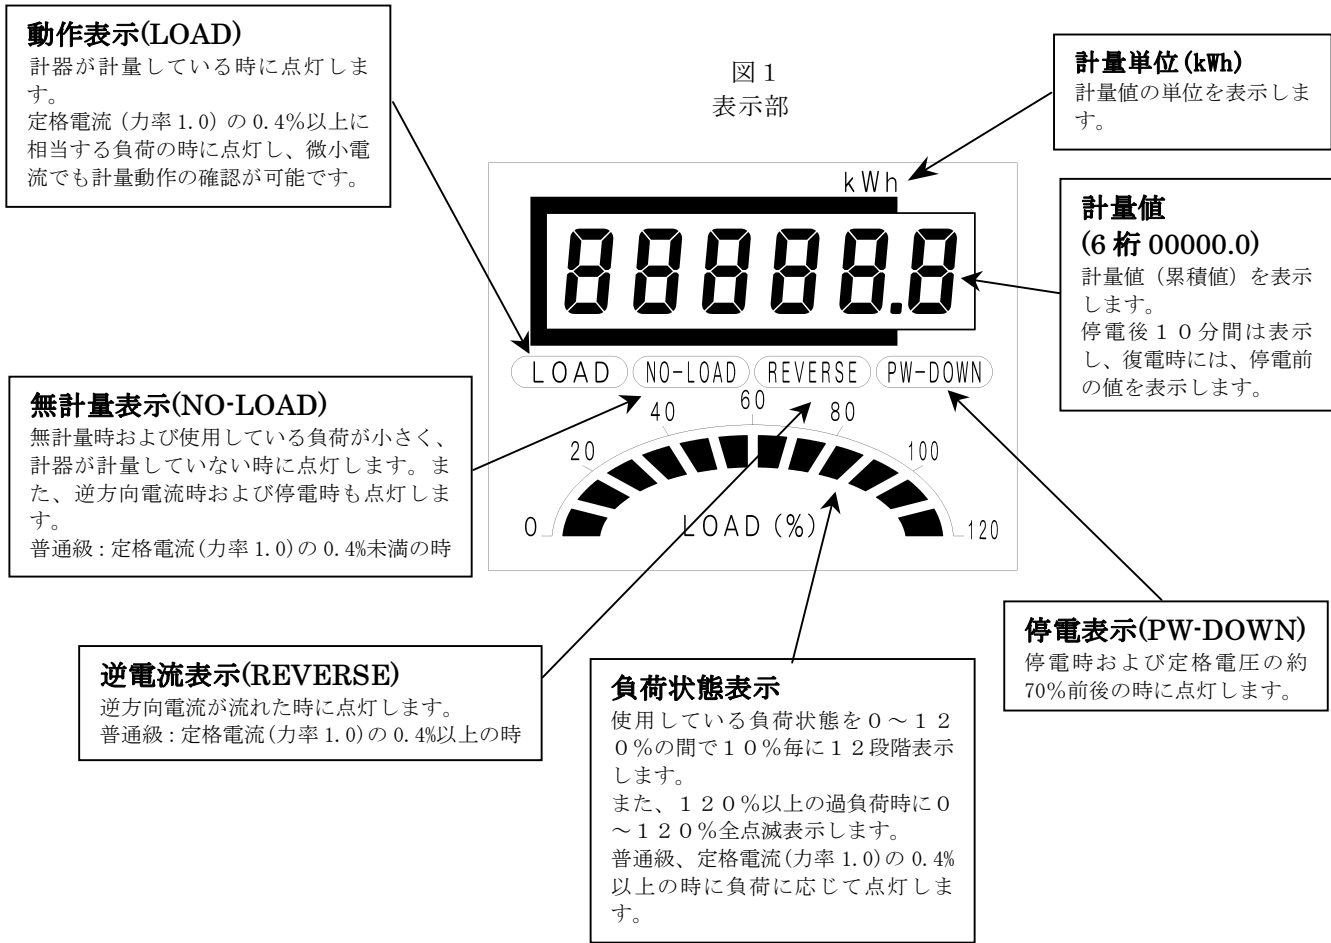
動作表示(LOAD)
計器が計量している時に点灯します。
定格電流（力率 1.0）の 0.4%以上に相当する負荷の時に点灯し、微小電流でも計量動作の確認が可能です。

図 1
表示部

計量単位(kWh)
計量値の単位を表示します。

kWh

88888.8

計量値
(6 桁 00000.0)
計量値（累積値）を表示します。
停電後１０分間は表示し、復電時には、停電前の値を表示します。

LOAD NO-LOAD REVERSE PW-DOWN

無計量表示(NO-LOAD)
無計量時および使用している負荷が小さく、計器が計量していない時に点灯します。また、逆方向電流時および停電時も点灯します。
普通級 : 定格電流(力率 1.0)の 0.4%未満の時

0 20 40 60 80 100 120
LOAD (%)

停電表示(PW-DOWN)
停電時および定格電圧の約 70%前後の時に点灯します。

逆電流表示(REVERSE)
逆方向電流が流れた時に点灯します。
普通級 : 定格電流(力率 1.0)の 0.4%以上の時

負荷状態表示
使用している負荷状態を０～１２０%の間で１０%毎に１２段階表示します。
また、１２０%以上の過負荷時に０～１２０%全点滅表示します。
普通級、定格電流(力率 1.0)の 0.4%以上の時に負荷に応じて点灯します。